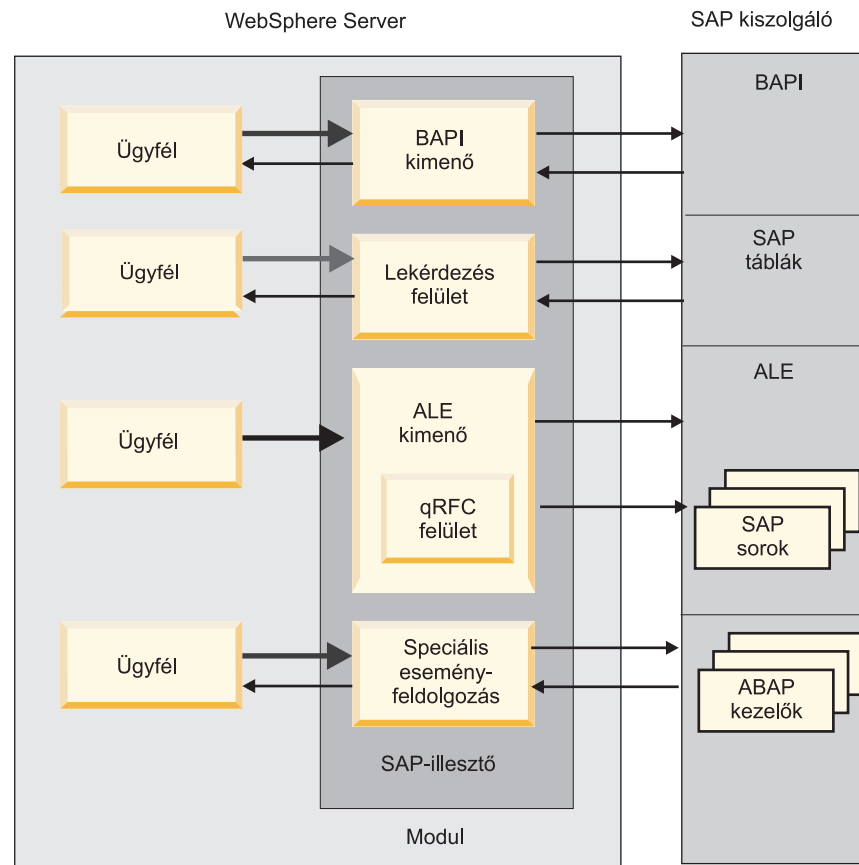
WebSphere Server

SAP kiszolgáló

Ügyfél

BAPI kimenő

BAPI

Ügyfél

Lekérdezés felület

SAP táblák

ALE

Ügyfél

ALE kimenő

qRFC felület

SAP sorok

Ügyfél

Speciális esemény-feldolgozás

ABAP kezelők

SAP-illesztő

Modul